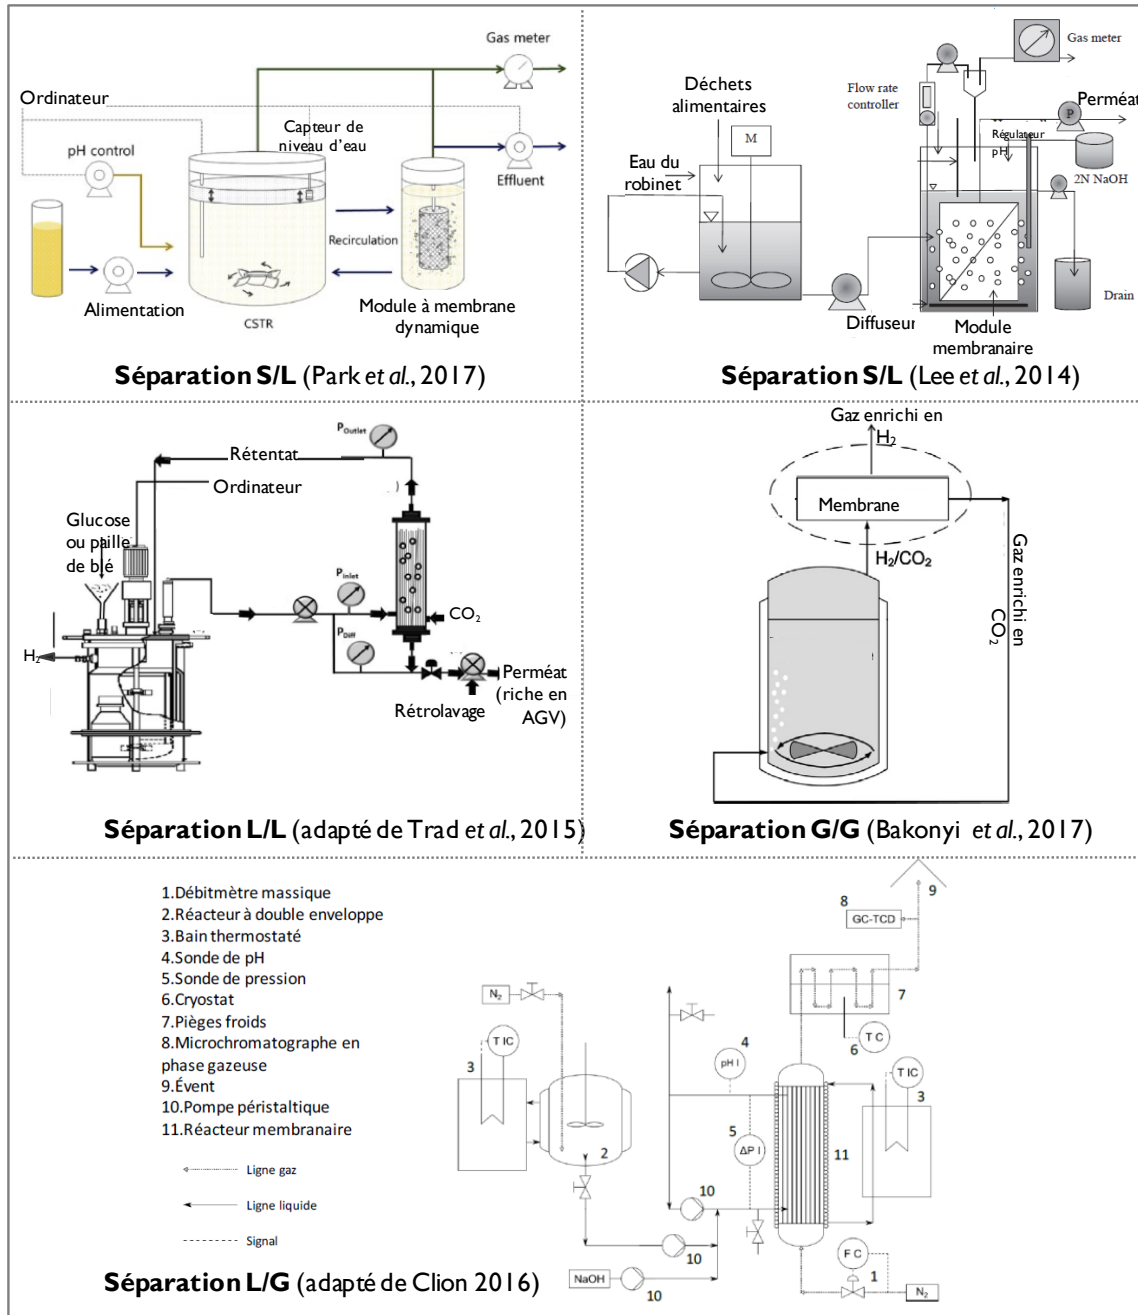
Gas meter
Ordinateur
pH control
Capteur de niveau d'eau
Effluent
Recirculation
Alimentation
CSTR
Module à membrane dynamique
**Séparation S/L** (Park *et al.*, 2017)

Gas meter
Déchets alimentaires
Flow rate controller
Perméat
Eau du robinet
M
Régulateur pH
2N NaOH
Diffuseur
Module membranaire
Drain
**Séparation S/L** (Lee *et al.*, 2014)

$P_{Outlet}$
Rétentat
Ordinateur
Glucose ou paille de blé
$P_{Inlet}$
$CO_2$
$P_{Diff}$
$H_2$
Perméat (riche en AGV)
Rétrolavage
**Séparation L/L** (adapté de Trad *et al.*, 2015)

Gaz enrichi en $H_2$
Membrane
$H_2/CO_2$
Gaz enrichi en $CO_2$
**Séparation G/G** (Bakonyi *et al.*, 2017)

1.Débitmètre massique
2.Réacteur à double enveloppe
3.Bain thermostaté
4.Sonde de pH
5.Sonde de pression
6.Cryostat
7.Pièges froids
8.Microchromatographe en phase gazeuse
9.Évent
10.Pompe péristaltique
11.Réacteur membranaire

Ligne gaz
Ligne liquide
Signal

8
GC-TCD
9
7
$N_2$
TC
6
TIC
3
4
pH I
TIC
3
5
ΔP I
11
2
10
10
FC
1
NaOH
10
$N_2$
**Séparation L/G** (adapté de Clion 2016)